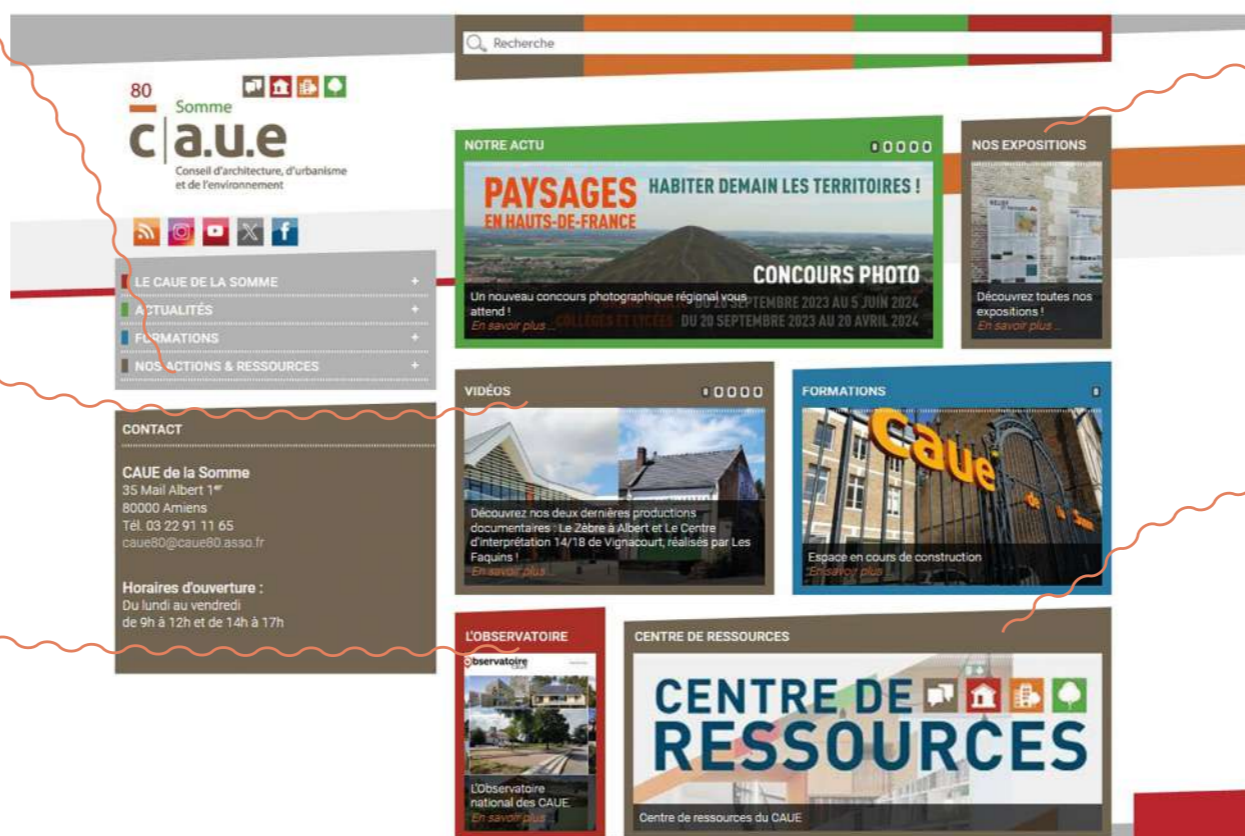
Recherche

80
Somme
c|a.u.e
Conseil d'architecture, d'urbanisme et de l'environnement

LE CAUE DE LA SOMME +
ACTUALITÉS +
FORMATIONS +
NOS ACTIONS & RESSOURCES +

CONTACT

CAUE de la Somme
35 Mail Albert 1er
80000 Amiens
Tél. 03 22 91 11 65
caue80@caue80.asso.fr

Horaires d'ouverture :
Du lundi au vendredi
de 9h à 12h et de 14h à 17h

NOTRE ACTU

PAYSAGES EN HAUTS-DE-FRANCE
HABITER DEMAIN LES TERRITOIRES !
CONCOURS PHOTO
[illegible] SEPTEMBRE 2023 AU 5 JUIN 2024
COLLÈGES ET LYCÉES DU 20 SEPTEMBRE 2023 AU 20 AVRIL 2024

Un nouveau concours photographique régional vous attend !
En savoir plus ...

NOS EXPOSITIONS

Découvrez toutes nos expositions !
En savoir plus ...

VIDÉOS

Découvrez nos deux dernières productions documentaires : Le Zèbre à Albert et Le Centre d'interprétation 14/18 de Vignacourt, réalisés par Les Faquins !
En savoir plus ...

FORMATIONS

caue

Espace en cours de construction
En savoir plus ...

L'OBSERVATOIRE

observatoire

L'Observatoire national des CAUE
En savoir plus ...

CENTRE DE RESSOURCES

CENTRE DE RESSOURCES

Centre de ressources du CAUE